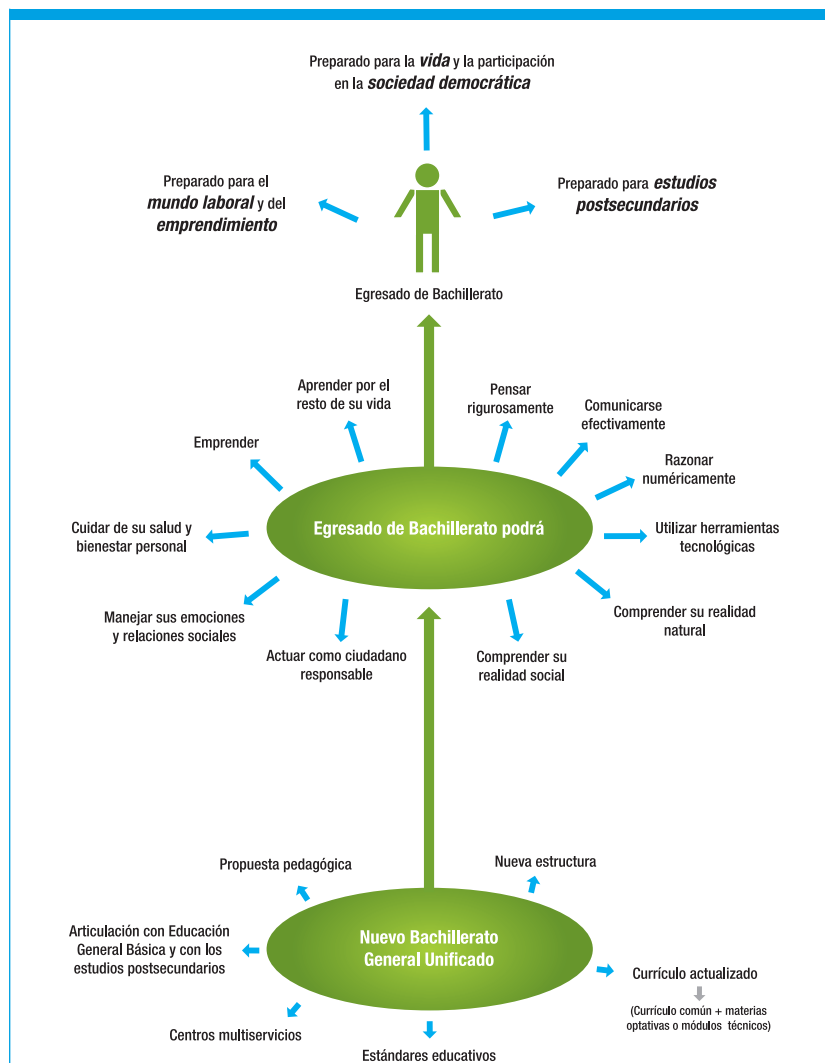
Preparado para la ***vida*** y la participación en la ***sociedad democrática***

Preparado para el ***mundo laboral*** y del ***emprendimiento***

Preparado para ***estudios postsecundarios***

Egresado de Bachillerato

Aprender por el resto de su vida

Pensar rigurosamente

Comunicarse efectivamente

Emprender

Razonar numéricamente

Cuidar de su salud y bienestar personal

Egresado de Bachillerato podrá

Utilizar herramientas tecnológicas

Manejar sus emociones y relaciones sociales

Comprender su realidad natural

Actuar como ciudadano responsable

Comprender su realidad social

Propuesta pedagógica

Nueva estructura

Articulación con Educación General Básica y con los estudios postsecundarios

Nuevo Bachillerato General Unificado

Currículo actualizado

(Currículo común + materias optativas o módulos técnicos)

Centros multiservicios

Estándares educativos